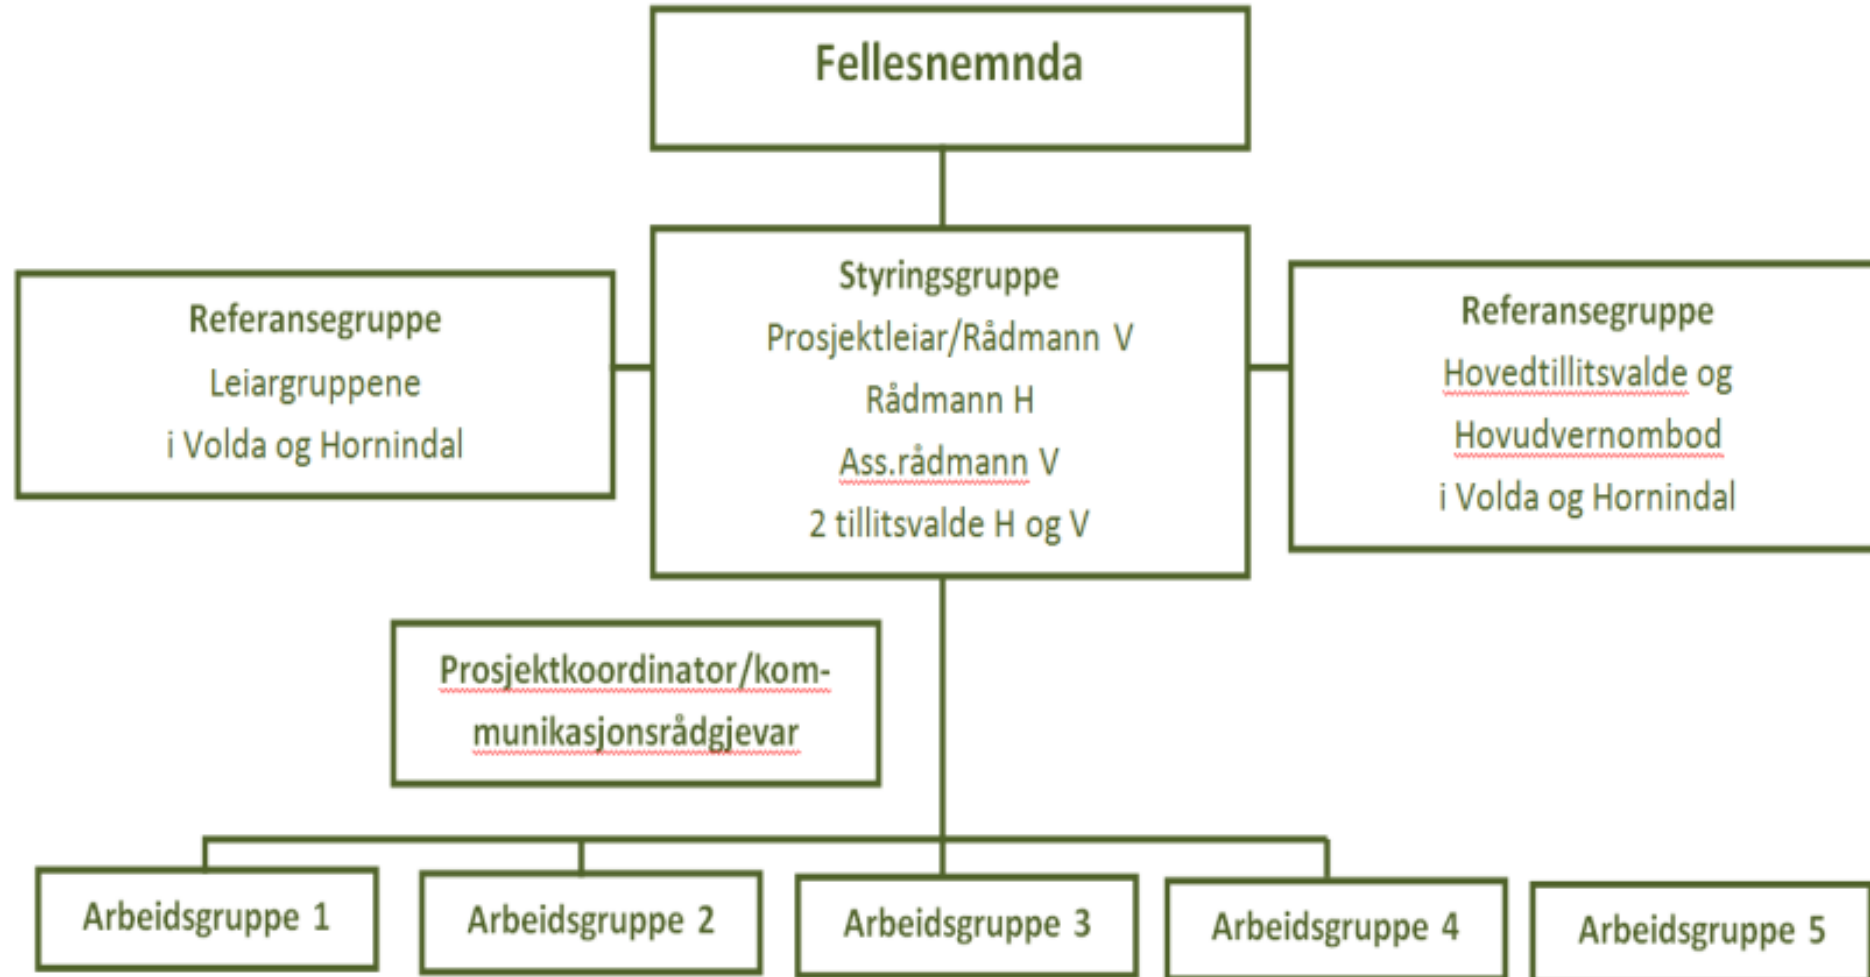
Fellesnemnda

Referansegruppe
Leiargruppene
i Volda og Hornindal

Styringsgruppe
Prosjektleiar/Rådmann V
Rådmann H
Ass.rådmann V
2 tillitsvalde H og V

Referansegruppe
Hovedtillitsvalde og
Hovudvernombod
i Volda og Hornindal

Prosjektkoordinator/kommunikasjonsrådgjevar

Arbeidsgruppe 1

Arbeidsgruppe 2

Arbeidsgruppe 3

Arbeidsgruppe 4

Arbeidsgruppe 5